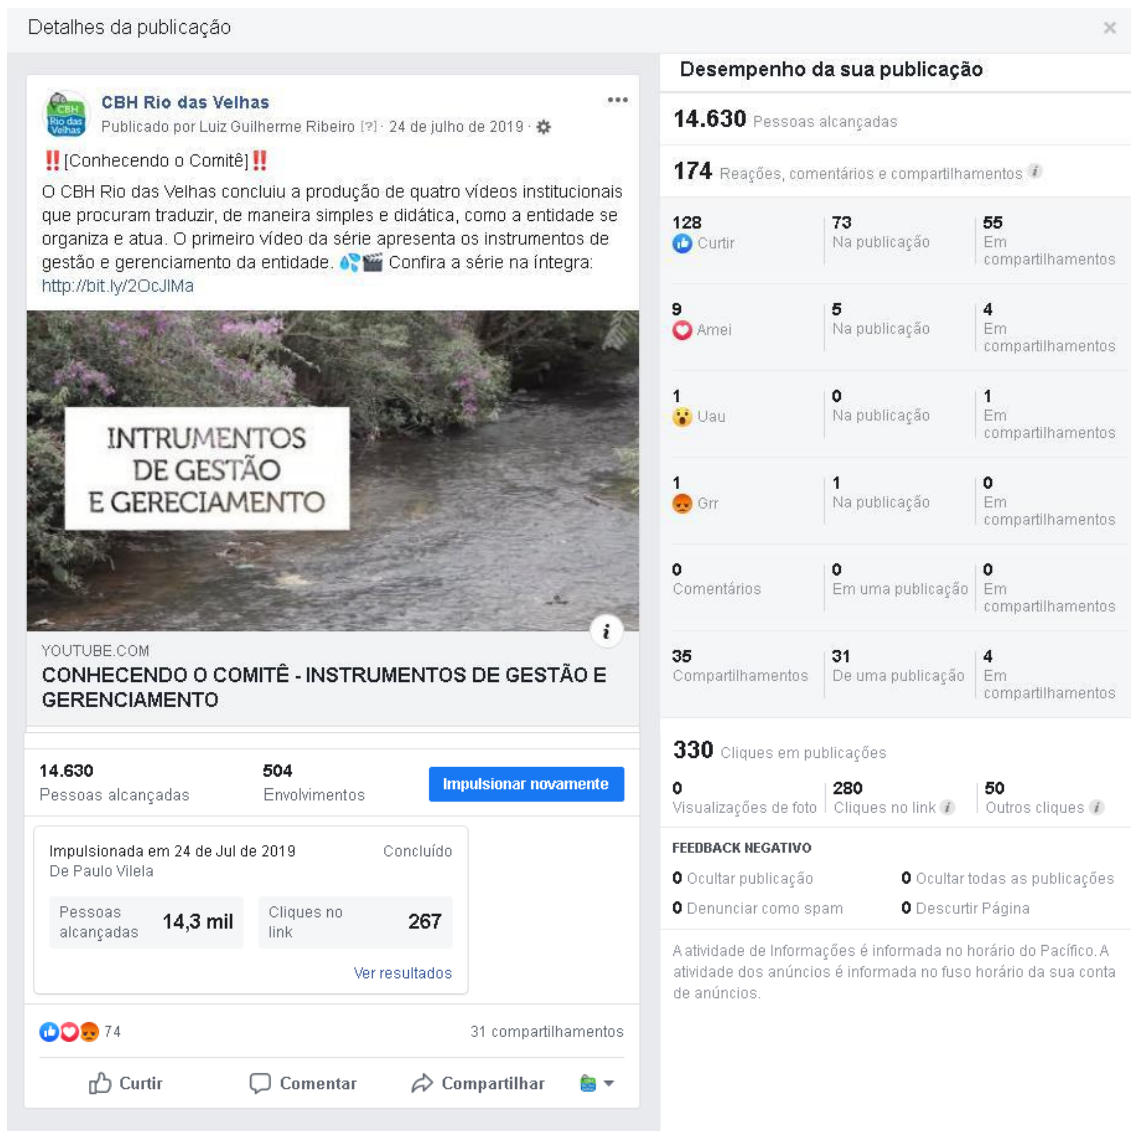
Detalhes da publicação

×

CBH Rio das Velhas
Publicado por Luiz Guilherme Ribeiro [?] · 24 de julho de 2019 ·

‼️[Conhecendo o Comitê]‼️
O CBH Rio das Velhas concluiu a produção de quatro vídeos institucionais que procuram traduzir, de maneira simples e didática, como a entidade se organiza e atua. O primeiro vídeo da série apresenta os instrumentos de gestão e gerenciamento da entidade. 💦🎬 Confira a série na íntegra: http://bit.ly/2OcJlMa

INTRUMENTOS DE GESTÃO E GERECIAMENTO

YOUTUBE.COM
CONHECENDO O COMITÊ - INSTRUMENTOS DE GESTÃO E GERENCIAMENTO

14.630
Pessoas alcançadas

504
Envolvimentos

Impulsionar novamente

Impulsionada em 24 de Jul de 2019
De Paulo Vilela

Concluído

Pessoas alcançadas 14,3 mil

Cliques no link 267

Ver resultados

74

31 compartilhamentos

Curtir Comentar Compartilhar

Desempenho da sua publicação

14.630 Pessoas alcançadas

174 Reações, comentários e compartilhamentos

| | | |
|---|---|---|
| 128 Curtir | 73 Na publicação | 55 Em compartilhamentos |
| 9 Amei | 5 Na publicação | 4 Em compartilhamentos |
| 1 Uau | 0 Na publicação | 1 Em compartilhamentos |
| 1 Grr | 1 Na publicação | 0 Em compartilhamentos |
| 0 Comentários | 0 Em uma publicação | 0 Em compartilhamentos |
| 35 Compartilhamentos | 31 De uma publicação | 4 Em compartilhamentos |

330 Cliques em publicações

| | | |
|---|---|---|
| 0 Visualizações de foto | 280 Cliques no link | 50 Outros cliques |

FEEDBACK NEGATIVO

0 Ocultar publicação
0 Ocultar todas as publicações
0 Denunciar como spam
0 Descurtir Página

A atividade de Informações é informada no horário do Pacífico. A atividade dos anúncios é informada no fuso horário da sua conta de anúncios.